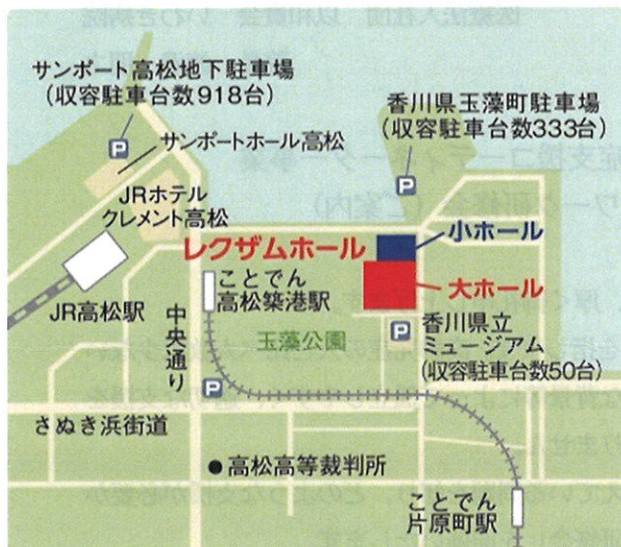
サンポート高松地下駐車場
(収容駐車台数918台)

P

サンポートホール高松

JRホテル
クレメント高松

JR高松駅

香川県玉藻町駐車場
(収容駐車台数333台)

P

レクザムホール

小ホール

大ホール

ことでん
高松築港駅

中央通り

玉藻公園

P

香川県立
ミュージアム
(収容駐車台数50台)

P

さぬき浜街道

●高松高等裁判所

ことでん
片原町駅